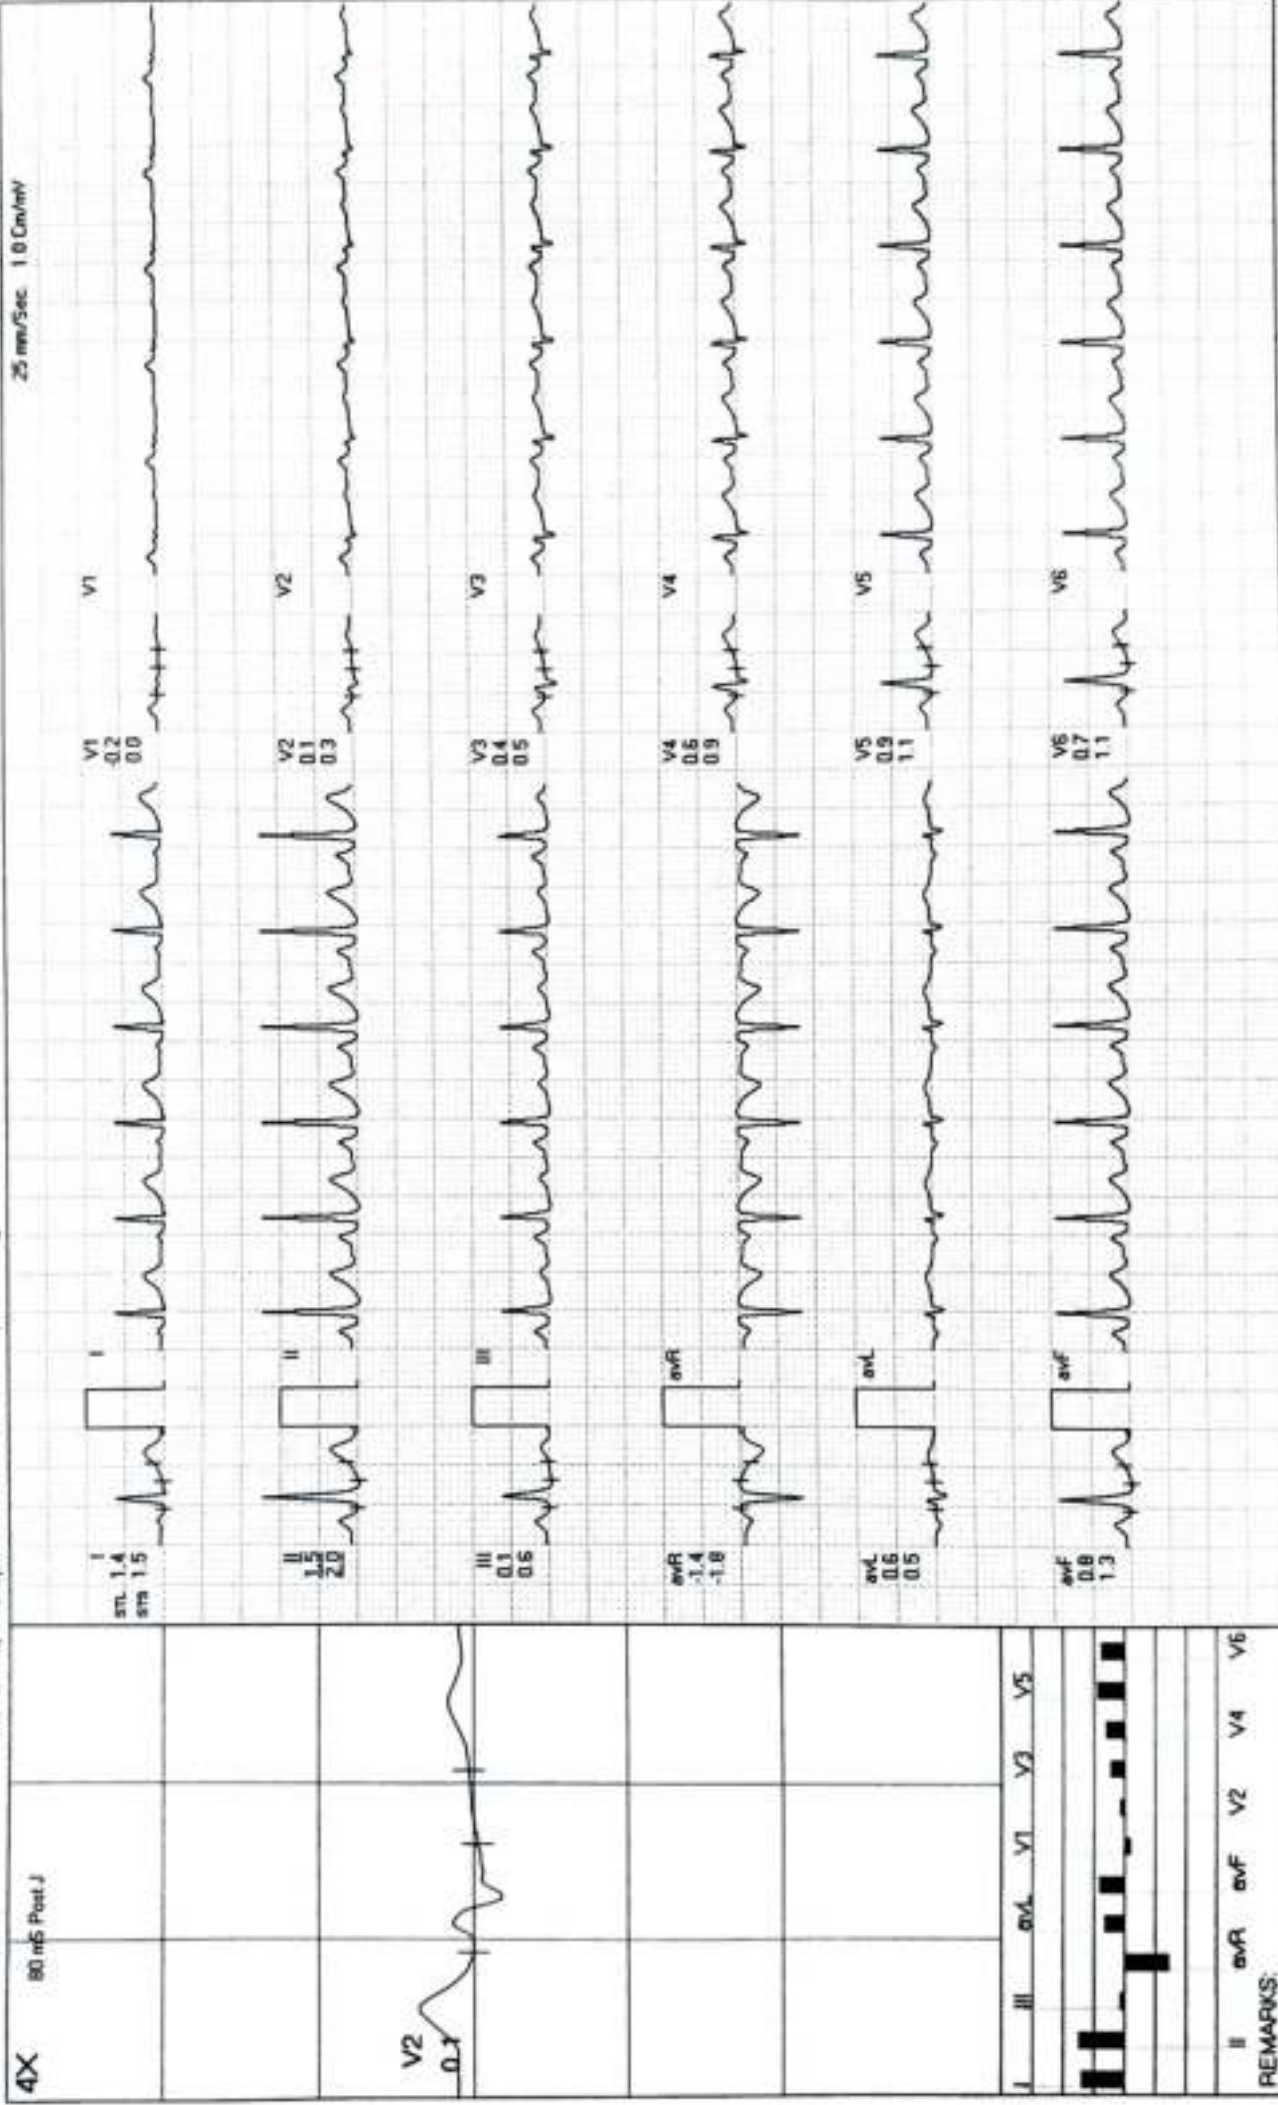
4X
80 mS Post J
V2
0.1
I II III aVR aVL aVF V1 V2 V3 V4 V5 V6
REMARKS:

25 mm/Sec 1.0 Cm/mV

I
STL 1.4
STS 1.5
I
II
1.5
2.0
II
III
0.1
0.6
III
aVR
-1.4
-1.8
aVR
aVL
0.6
0.5
aVL
aVF
0.8
1.3
aVF

V1
-0.2
0.0
V1
V2
0.1
0.3
V2
V3
0.4
0.5
V3
V4
0.6
0.9
V4
V5
0.9
1.1
V5
V6
0.7
1.1
V6